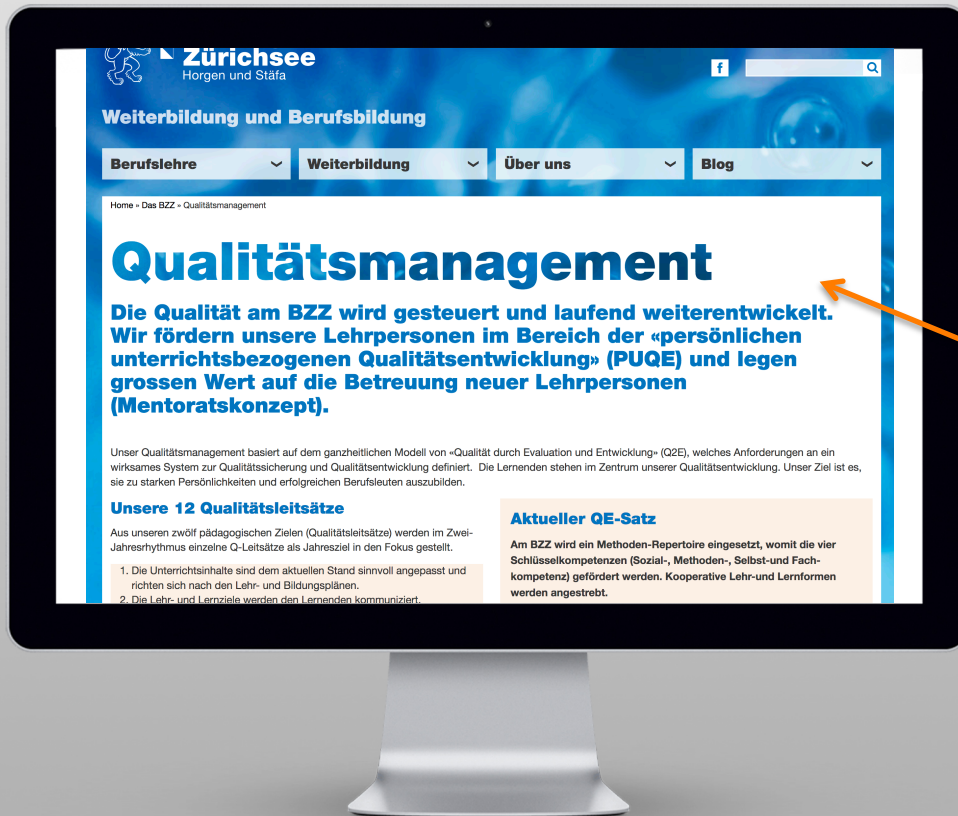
Zürichsee
Horgen und Stäfa

f

Weiterbildung und Berufsbildung

Berufslehre
Weiterbildung
Über uns
Blog

Home » Das BZZ » Qualitätsmanagement

Qualitätsmanagement

Die Qualität am BZZ wird gesteuert und laufend weiterentwickelt. Wir fördern unsere Lehrpersonen im Bereich der «persönlichen unterrichtsbezogenen Qualitätsentwicklung» (PUQE) und legen grossen Wert auf die Betreuung neuer Lehrpersonen (Mentoratskonzept).

Unser Qualitätsmanagement basiert auf dem ganzheitlichen Modell von «Qualität durch Evaluation und Entwicklung» (Q2E), welches Anforderungen an ein wirksames System zur Qualitätssicherung und Qualitätsentwicklung definiert. Die Lernenden stehen im Zentrum unserer Qualitätsentwicklung. Unser Ziel ist es, sie zu starken Persönlichkeiten und erfolgreichen Berufsleuten auszubilden.

Unsere 12 Qualitätsleitsätze

Aus unseren zwölf pädagogischen Zielen (Qualitätsleitsätze) werden im Zwei-Jahresrhythmus einzelne Q-Leitsätze als Jahresziel in den Fokus gestellt.

1. Die Unterrichtsinhalte sind dem aktuellen Stand sinnvoll angepasst und richten sich nach den Lehr- und Bildungsplänen.
2. Die Lehr- und Lernziele werden den Lernenden kommuniziert.

Aktueller QE-Satz

Am BZZ wird ein Methoden-Repertoire eingesetzt, womit die vier Schlüsselkompetenzen (Sozial-, Methoden-, Selbst-und Fachkompetenz) gefördert werden. Kooperative Lehr-und Lernformen werden angestrebt.